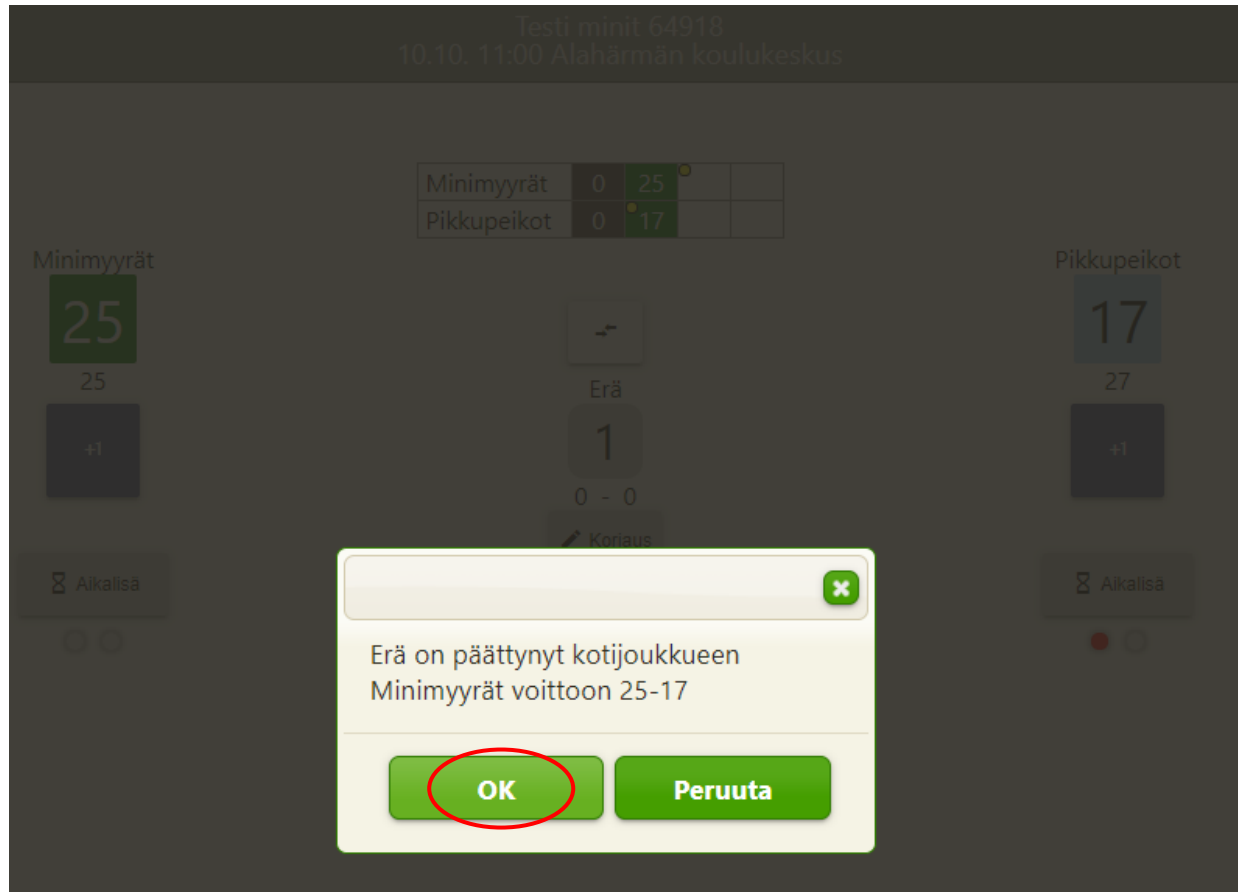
Testi minit 64918
10.10. 11:00 Alahärmän koulukeskus

| Minimyyrät | 0 | 25 | | |
|---|---|---|---|---|
| Pikkupeikot | 0 | 17 | | |

Minimyyrät
25
25
+1

Aikalisä

Erä
1
0 - 0
Korjaus

Pikkupeikot
17
27
+1

Aikalisä

Erä on päättynyt kotijoukkueen Minimyyrät voittoon 25-17

OK
Peruuta